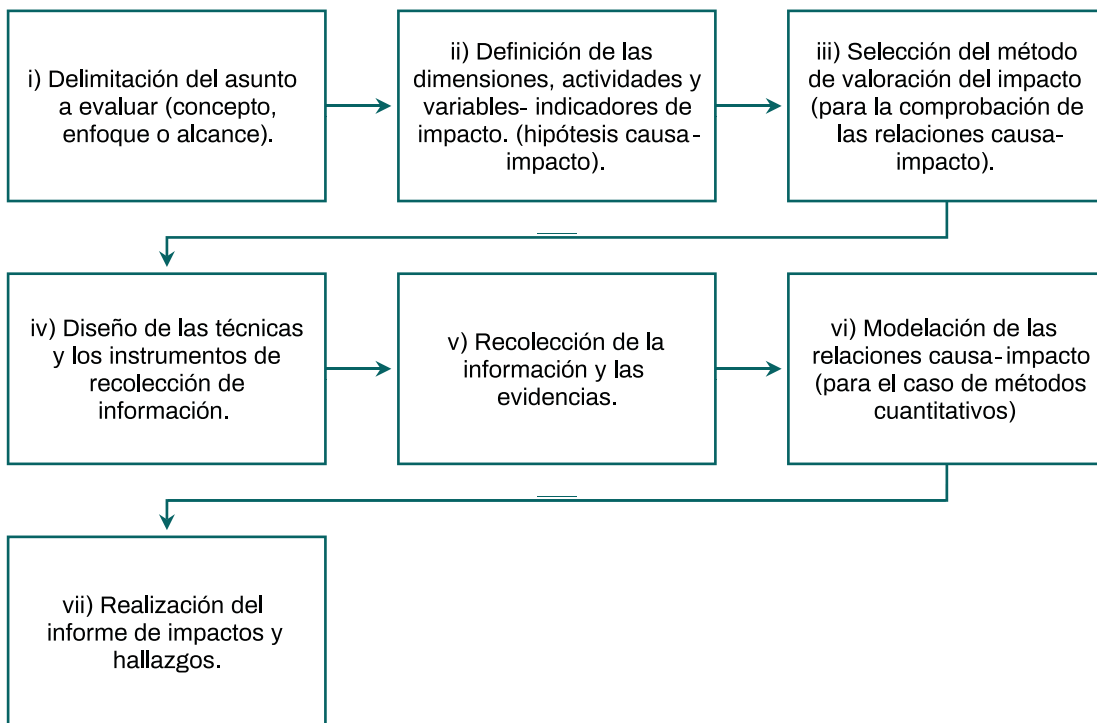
i) Delimitación del asunto a evaluar (concepto, enfoque o alcance).

ii) Definición de las dimensiones, actividades y variables- indicadores de impacto. (hipótesis causa-impacto).

iii) Selección del método de valoración del impacto (para la comprobación de las relaciones causa-impacto).

iv) Diseño de las técnicas y los instrumentos de recolección de información.

v) Recolección de la información y las evidencias.

vi) Modelación de las relaciones causa-impacto (para el caso de métodos cuantitativos)

vii) Realización del informe de impactos y hallazgos.